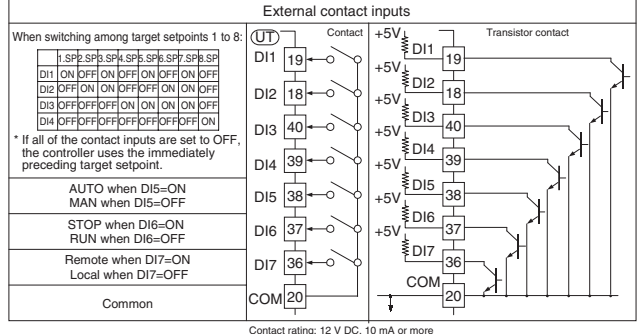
External contact inputs

When switching among target setpoints 1 to 8:

|  | 1.SP | 2.SP | 3.SP | 4.SP | 5.SP | 6.SP | 7.SP | 8.SP |
|---|---|---|---|---|---|---|---|---|
| DI1 | ON | OFF | ON | OFF | ON | OFF | ON | OFF |
| DI2 | OFF | ON | ON | OFF | OFF | ON | ON | OFF |
| DI3 | OFF | OFF | OFF | ON | ON | ON | ON | OFF |
| DI4 | OFF | OFF | OFF | OFF | OFF | OFF | OFF | ON |

* If all of the contact inputs are set to OFF, the controller uses the immediately preceding target setpoint.

AUTO when DI5=ON
MAN when DI5=OFF

STOP when DI6=ON
RUN when DI6=OFF

Remote when DI7=ON
Local when DI7=OFF

Common

UT
Contact
DI1 19
DI2 18
DI3 40
DI4 39
DI5 38
DI6 37
DI7 36
COM 20

+5V DI1 19
+5V DI2 18
+5V DI3 40
+5V DI4 39
+5V DI5 38
+5V DI6 37
+5V DI7 36
COM 20

Transistor contact

Contact rating: 12 V DC, 10 mA or more